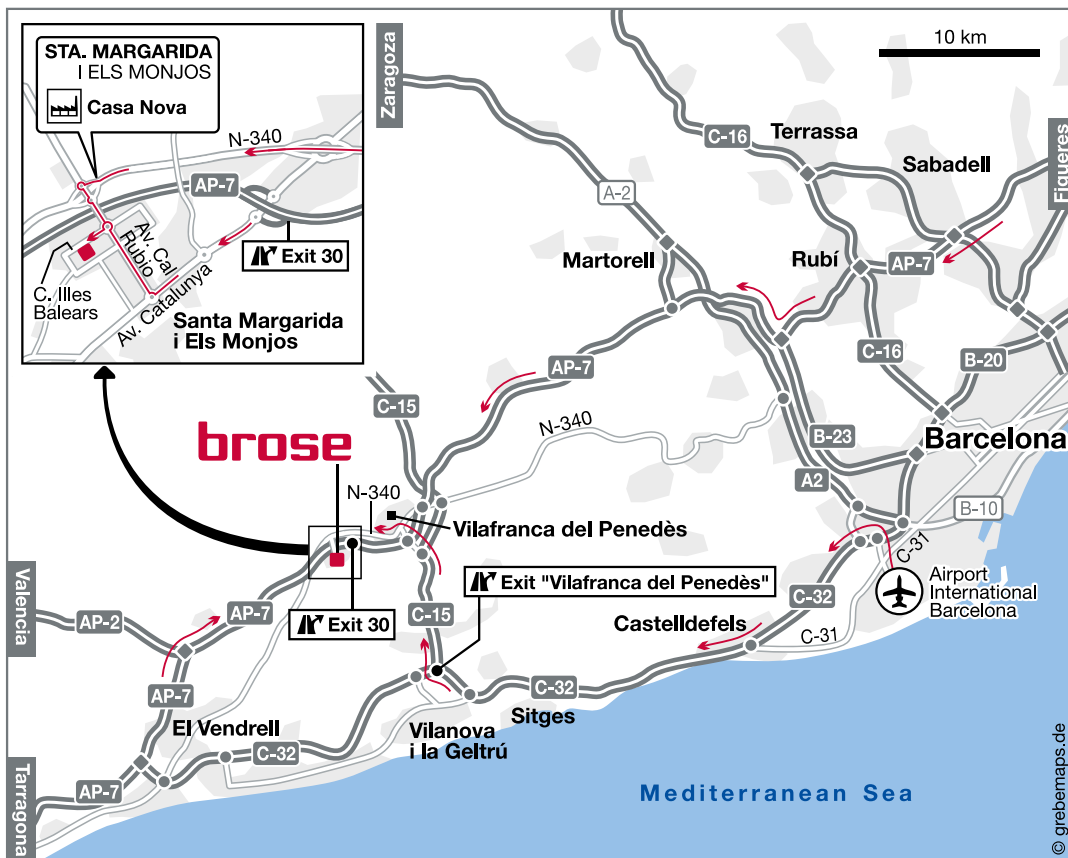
STA. MARGARIDA
I ELS MONJOS
Casa Nova
N-340
AP-7
Av. Cal Rubio
Av. Catalunya
Exit 30
C. Illes Balears
Santa Margarida i Els Monjos
Zaragoza
10 km
C-16
Terrassa
Sabadell
Figueres
A-2
Martorell
Rubí
AP-7
C-16
B-20
AP-7
C-15
N-340
B-23
Barcelona
brose
N-340
A2
Vilafranca del Penedès
B-10
C-31
Valencia
AP-2
AP-7
Exit 30
C-15
Exit "Vilafranca del Penedès"
C-32
Airport International Barcelona
Castelldefels
C-31
AP-7
C-32
El Vendrell
C-32
Sitges
Vilanova i la Geltrú
Tarragona
AP-7
Mediterranean Sea
© grebemaps.de